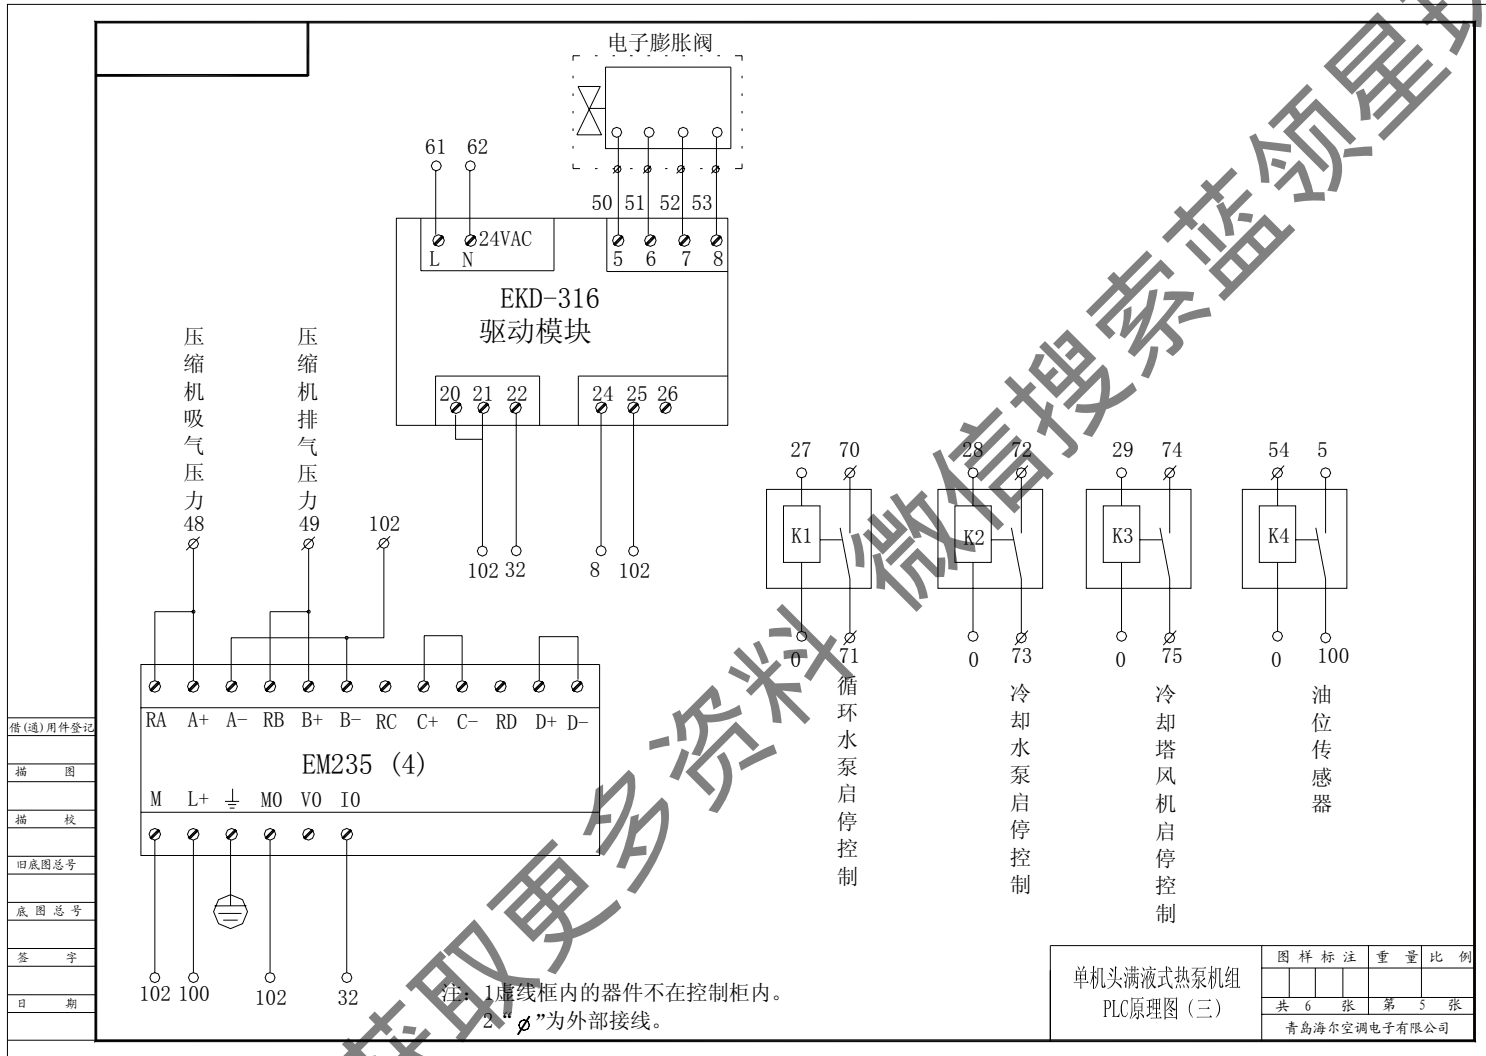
电子膨胀阀

61 62

50 51 52 53

L N 24VAC

5 6 7 8

EKD-316
驱动模块

20 21 22 24 25 26

压缩机吸气压力 48

压缩机排气压力 49

102

102 32 8 102

27 70 28 72 29 74 54 5

K1 K2 K3 K4

0 71 0 73 0 75 0 100

循环水泵启停控制

冷却水泵启停控制

冷却塔风机启停控制

油位传感器

RA A+ A- RB B+ B- RC C+ C- RD D+ D-

EM235 (4)

M L+ ⏚ M0 V0 I0

102 100 102 32

注：1虚线框内的器件不在控制柜内。
2"$\emptyset$"为外部接线。

借(通)用件登记

描 图

描 校

旧底图总号

底图总号

签 字

日 期

单机头满液式热泵机组
PLC原理图（三）

| 图样标注 | 重量 | 比例 |
|---|---|---|
| 共 6 张 | 第 5 张 | |

青岛海尔空调电子有限公司

获取更多资料 微信搜索蓝领星球